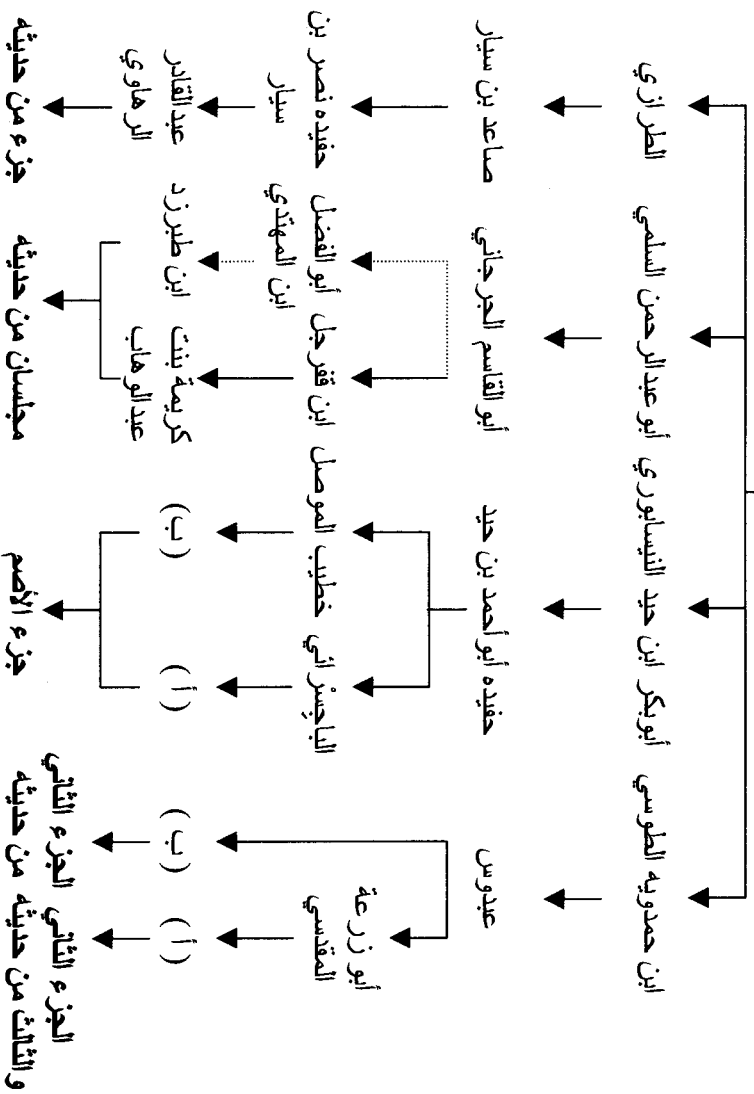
الطرازي
أبو عبدالرحمن السلمي
أبوبكر ابن خلد النيسابوري
ابن حمدويه الطوسي

صاعد بن سيار
أبو القاسم الجرجاني
حفيده أبو أحمد بن خلد
عبدوس

حفيده نصر بن سيار
أبو الفضل ابن المهتدي
ابن قفرجل
خطيب الموصل
الباجسرائي
أبو زرعة المقدسي

عبدالقادر الرهاوي
ابن طبرزد
كريمة بنت عبدالوهاب
(ب)
(أ)
(ب)
(أ)

جزء من حديثه
مجلسان من حديثه
جزء الأصم
الجزء الثاني من حديثه
الجزء الثاني والثالث من حديثه